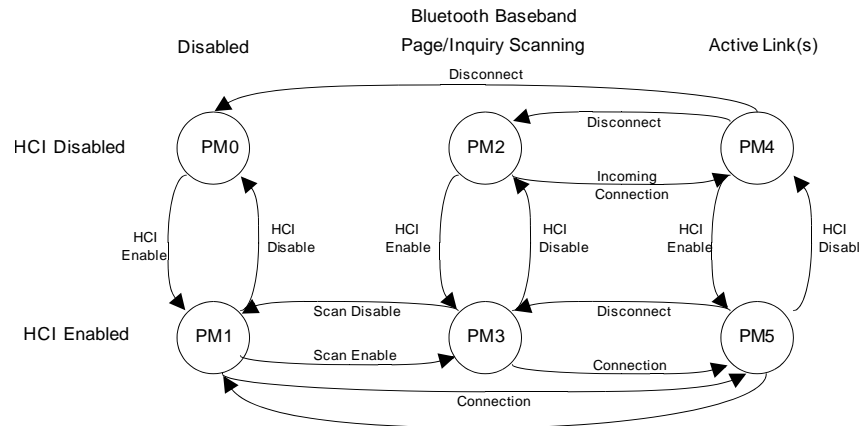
Bluetooth Baseband

Disabled

Page/Inquiry Scanning

Active Link(s)

Disconnect

HCI Disabled

PM0

PM2

Disconnect

PM4

Incoming Connection

HCI Enable

HCI Disable

HCI Enable

HCI Disable

HCI Enable

HCI Disabl

HCI Enabled

PM1

Scan Disable

PM3

Disconnect

PM5

Scan Enable

Connection

Connection